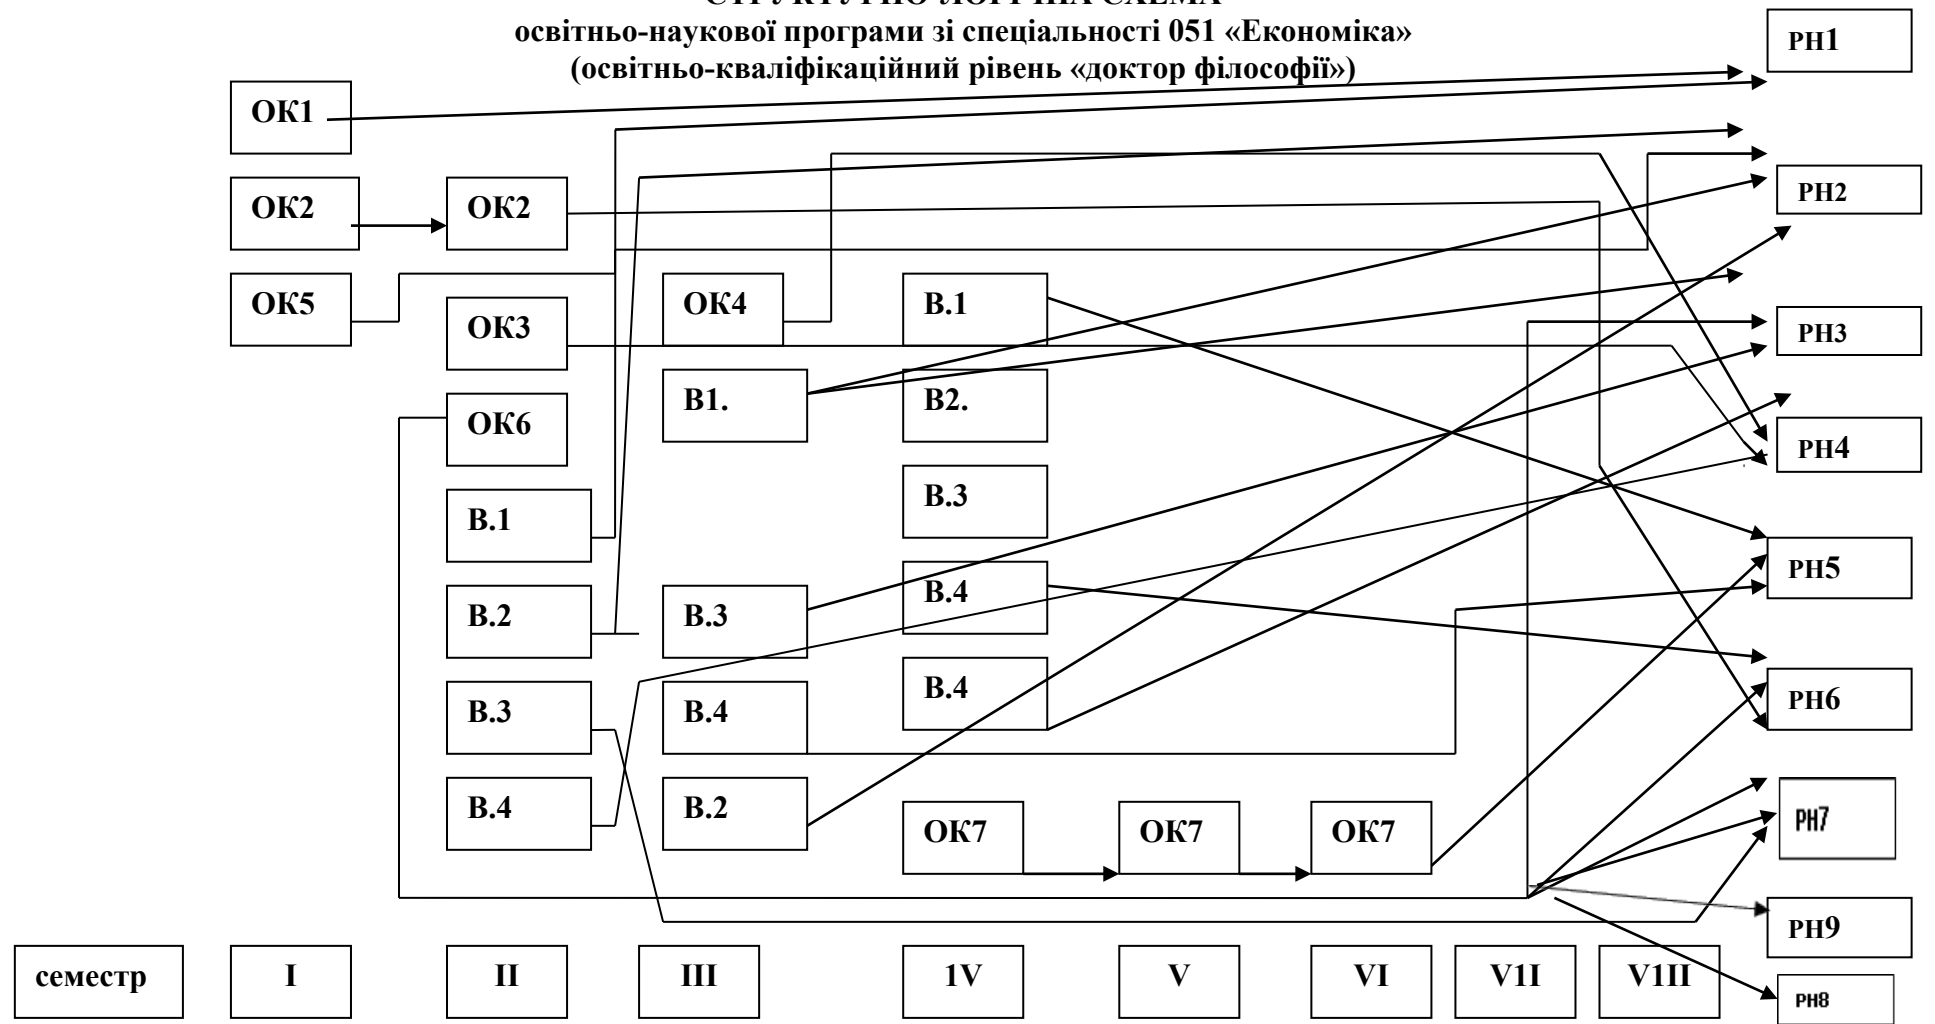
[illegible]
освітньо-наукової програми зі спеціальності 051 «Економіка»
(освітньо-кваліфікаційний рівень «доктор філософії»)

РН1

ОК1

ОК2 ОК2

РН2

ОК5 ОК4 В.1

ОК3

РН3

В1. В2.

ОК6

РН4

В.3

В.1

РН5

В.4

В.2 В.3

В.4

РН6

В.3 В.4

В.4 В.2 ОК7 ОК7 ОК7

РН7

РН9

РН8

| семестр | I | II | III | 1V | V | VI | V1I | V1II |
|---|---|---|---|---|---|---|---|---|